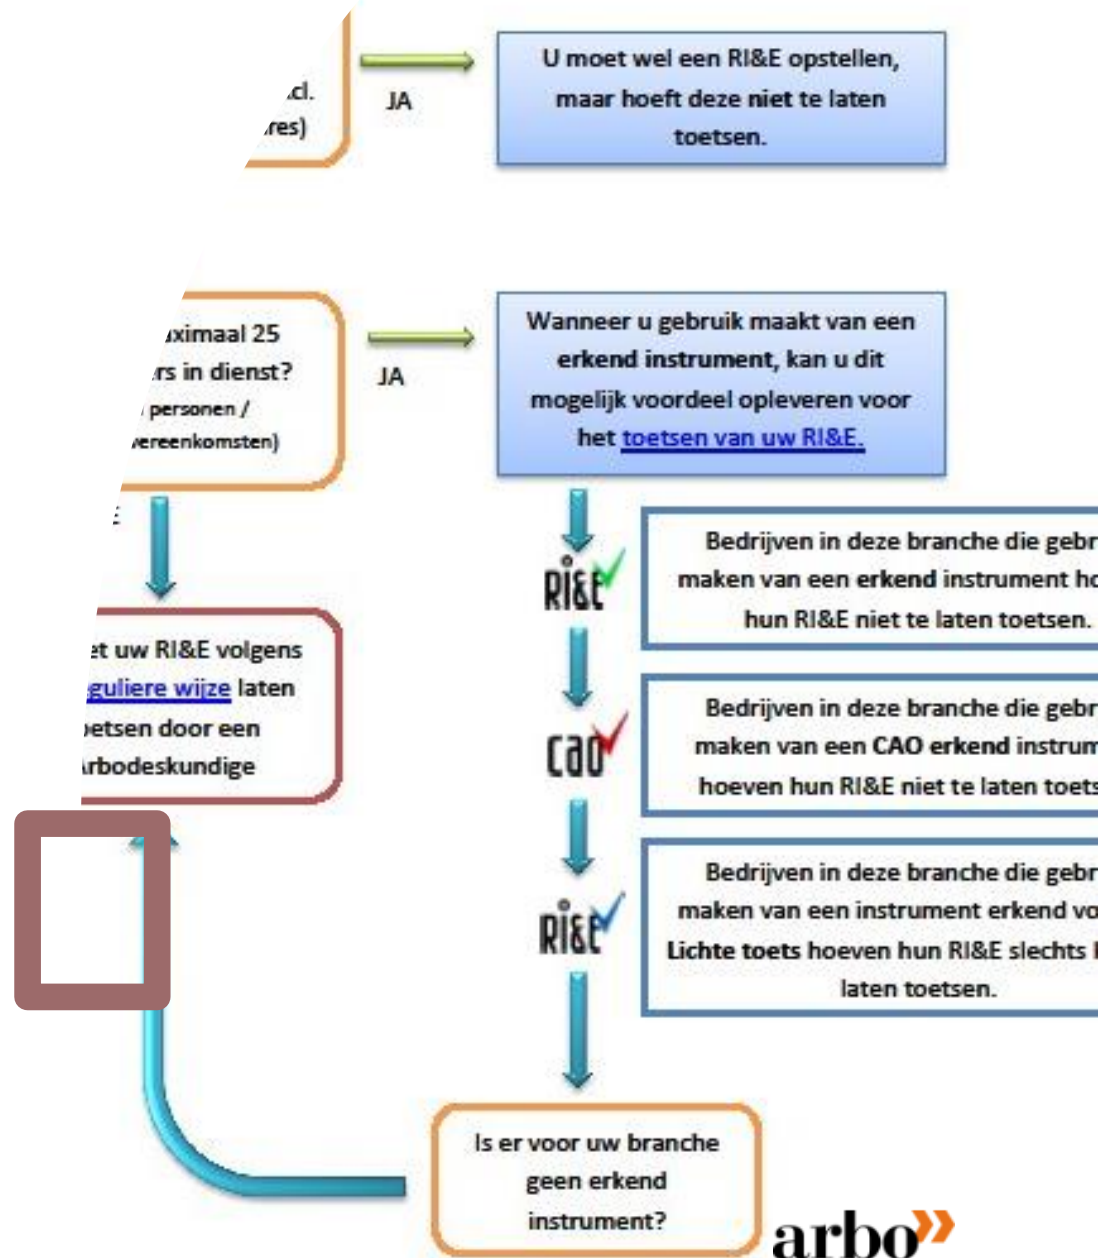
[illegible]cl. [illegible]res)

JA

U moet wel een RI&E opstellen, maar hoeft deze niet te laten toetsen.

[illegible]ximaal 25 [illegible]rs in dienst? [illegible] personen / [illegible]vereenkomsten)

JA

Wanneer u gebruik maakt van een erkend instrument, kan u dit mogelijk voordeel opleveren voor het toetsen van uw RI&E.

RI&E

Bedrijven in deze branche die gebr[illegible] maken van een erkend instrument ho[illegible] hun RI&E niet te laten toetsen.

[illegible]et uw RI&E volgens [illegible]guliere wijze laten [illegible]etsen door een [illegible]rbodeskundige

CAO

Bedrijven in deze branche die gebr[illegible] maken van een CAO erkend instrum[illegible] hoeven hun RI&E niet te laten toets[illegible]

RI&E

Bedrijven in deze branche die gebr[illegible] maken van een instrument erkend vo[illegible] Lichte toets hoeven hun RI&E slechts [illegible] laten toetsen.

Is er voor uw branche geen erkend instrument?

arbo